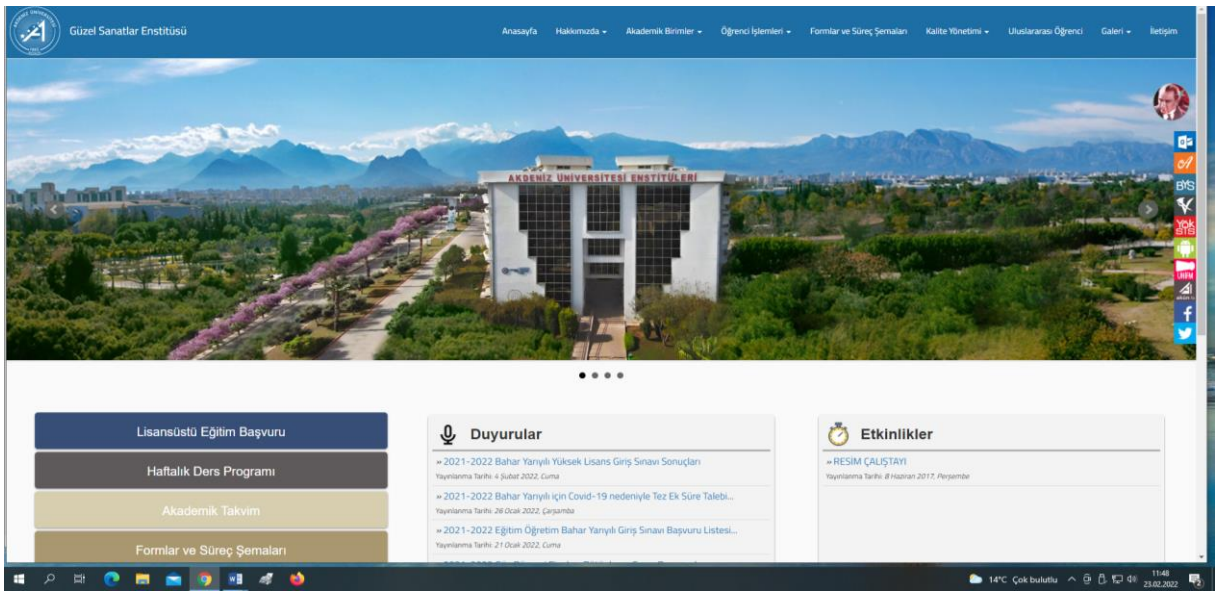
Güzel Sanatlar Enstitüsü

Anasayfa Hakkımızda Akademik Birimler Öğrenci İşlemleri Formlar ve Süreç Şemaları Kalite Yönetimi Uluslararası Öğrenci Galeri İletişim

AKDENİZ ÜNİVERSİTESİ ENSTİTÜLERİ

BİS
YÖK BİS
UBYS

Lisansüstü Eğitim Başvuru

Haftalık Ders Programı

Akademik Takvim

Formlar ve Süreç Şemaları

Duyurular

» 2021-2022 Bahar Yarıyılı Yüksek Lisans Giriş Sınavı Sonuçları
Yayınlanma Tarihi: 4 Şubat 2022, Cuma

» 2021-2022 Bahar Yarıyılı için Covid-19 nedeniyle Tez Ek Süre Talebi...
Yayınlanma Tarihi: 26 Ocak 2022, Çarşamba

» 2021-2022 Eğitim Öğretim Bahar Yarıyılı Giriş Sınavı Başvuru Listesi...
Yayınlanma Tarihi: 21 Ocak 2022, Cuma

Etkinlikler

» RESİM ÇALIŞTAYI
Yayınlanma Tarihi: 8 Haziran 2017, Perşembe

14°C Çok bulutlu 11:48 23.02.2022